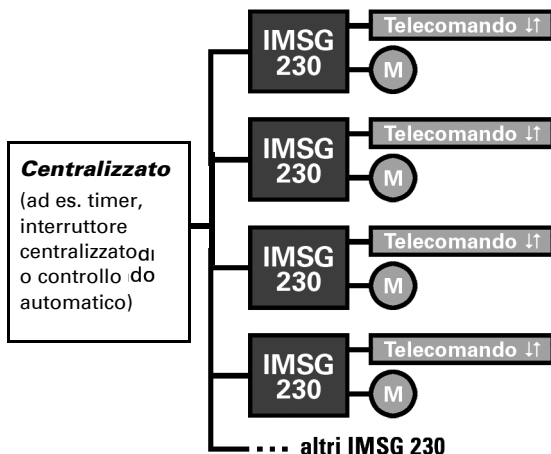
Centralizzato
(ad es. timer, interruttore centralizzatodi o controllo do automatico)

IMSG 230
Telecomando ↓↑
M

IMSG 230
Telecomando ↓↑
M

IMSG 230
Telecomando ↓↑
M

IMSG 230
Telecomando ↓↑
M

... altri IMSG 230